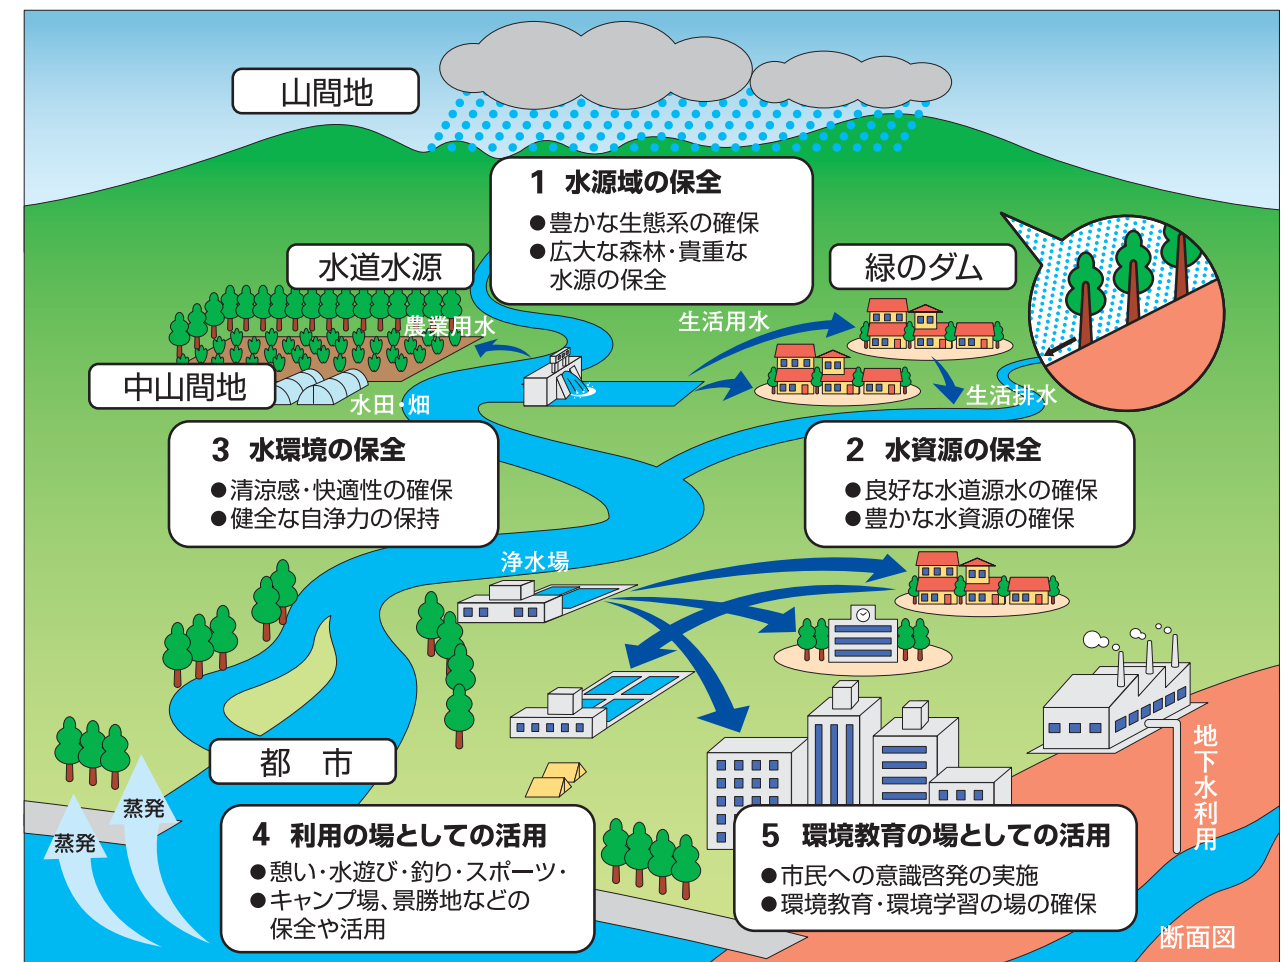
山間地

1 水源域の保全
●豊かな生態系の確保
●広大な森林・貴重な水源の保全

水道水源

緑のダム

農業用水

生活用水

中山間地

水田・畑

生活排水

3 水環境の保全
●清涼感・快適性の確保
●健全な自浄力の保持

2 水資源の保全
●良好な水道源水の確保
●豊かな水資源の確保

浄水場

都 市

地下水利用

蒸発

蒸発

4 利用の場としての活用
●憩い・水遊び・釣り・スポーツ・
●キャンプ場、景勝地などの保全や活用

5 環境教育の場としての活用
●市民への意識啓発の実施
●環境教育・環境学習の場の確保

断面図